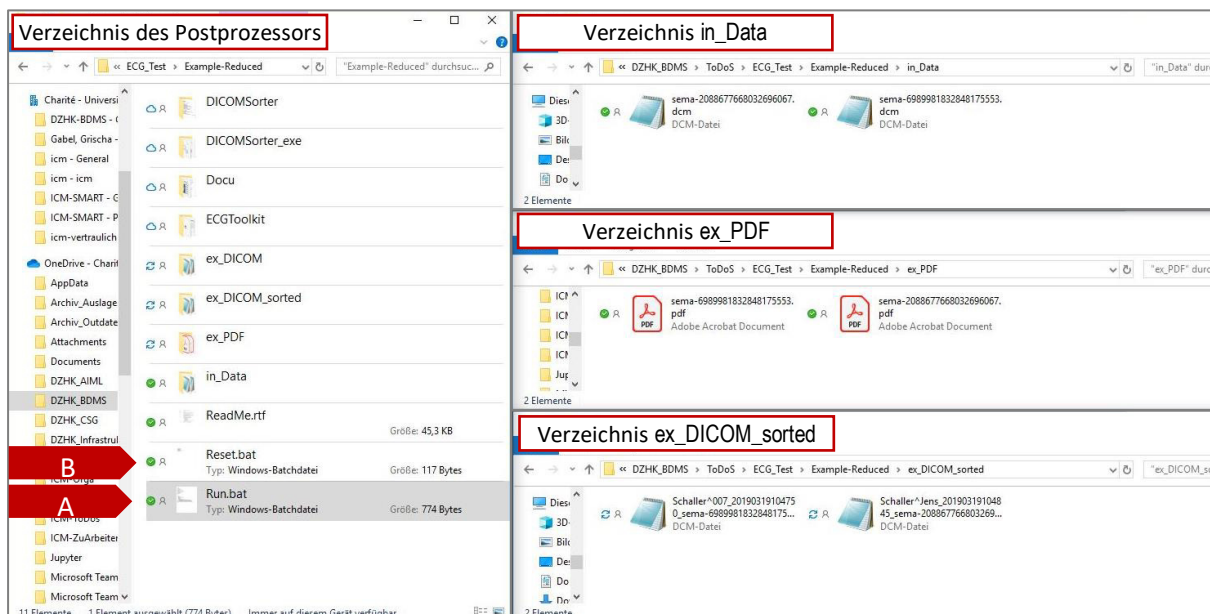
Verzeichnis des Postprozessors

« ECG_Test › Example-Reduced
"Example-Reduced" durchsuc...

Charité - Universi
DZHK-BDMS - (
Gabel, Grischa -
icm - General
icm - icm
ICM-SMART - G
ICM-SMART - P
icm-vertraulich
OneDrive - Charit
AppData
Archiv_Auslage
Archiv_Outdate
Attachments
Documents
DZHK_AIML
DZHK_BDMS
DZHK_CSG
DZHK_Infrastrul
ICM-Orga
ICM-ToDos
ICM-ZuArbeiter
Jupyter
Microsoft Team
Microsoft Team

DICOMSorter
DICOMSorter_exe
Docu
ECGToolkit
ex_DICOM
ex_DICOM_sorted
ex_PDF
in_Data
ReadMe.rtf
Größe: 45,3 KB
Reset.bat
Typ: Windows-Batchdatei
Größe: 117 Bytes
Run.bat
Typ: Windows-Batchdatei
Größe: 774 Bytes

B
A

11 Elemente 1 Element ausgewählt (774 Bytes) Immer auf diesem Gerät verfügbar

Verzeichnis in_Data

« DZHK_BDMS › ToDoS › ECG_Test › Example-Reduced › in_Data
"in_Data" dur

Dies
3D
Bil
De
Do

sema-2088677668032696067.dcm
DCM-Datei
sema-6989981832848175553.dcm
DCM-Datei

2 Elemente

Verzeichnis ex_PDF

« DZHK_BDMS › ToDoS › ECG_Test › Example-Reduced › ex_PDF
"ex_PDF" durc

ICN
ICN
ICN
ICN
Jup

sema-6989981832848175553.pdf
Adobe Acrobat Document
sema-2088677668032696067.pdf
Adobe Acrobat Document

2 Elemente

Verzeichnis ex_DICOM_sorted

« DZHK_BDMS › ToDoS › ECG_Test › Example-Reduced › ex_DICOM_sorted
"ex_DICOM_s

Dies
3D
Bil
De
Do
Do

Schaller^007_20190319104750_sema-6989981832848175...
DCM-Datei
Schaller^Jens_20190319104845_sema-208867766803269...
DCM-Datei

2 Elemente